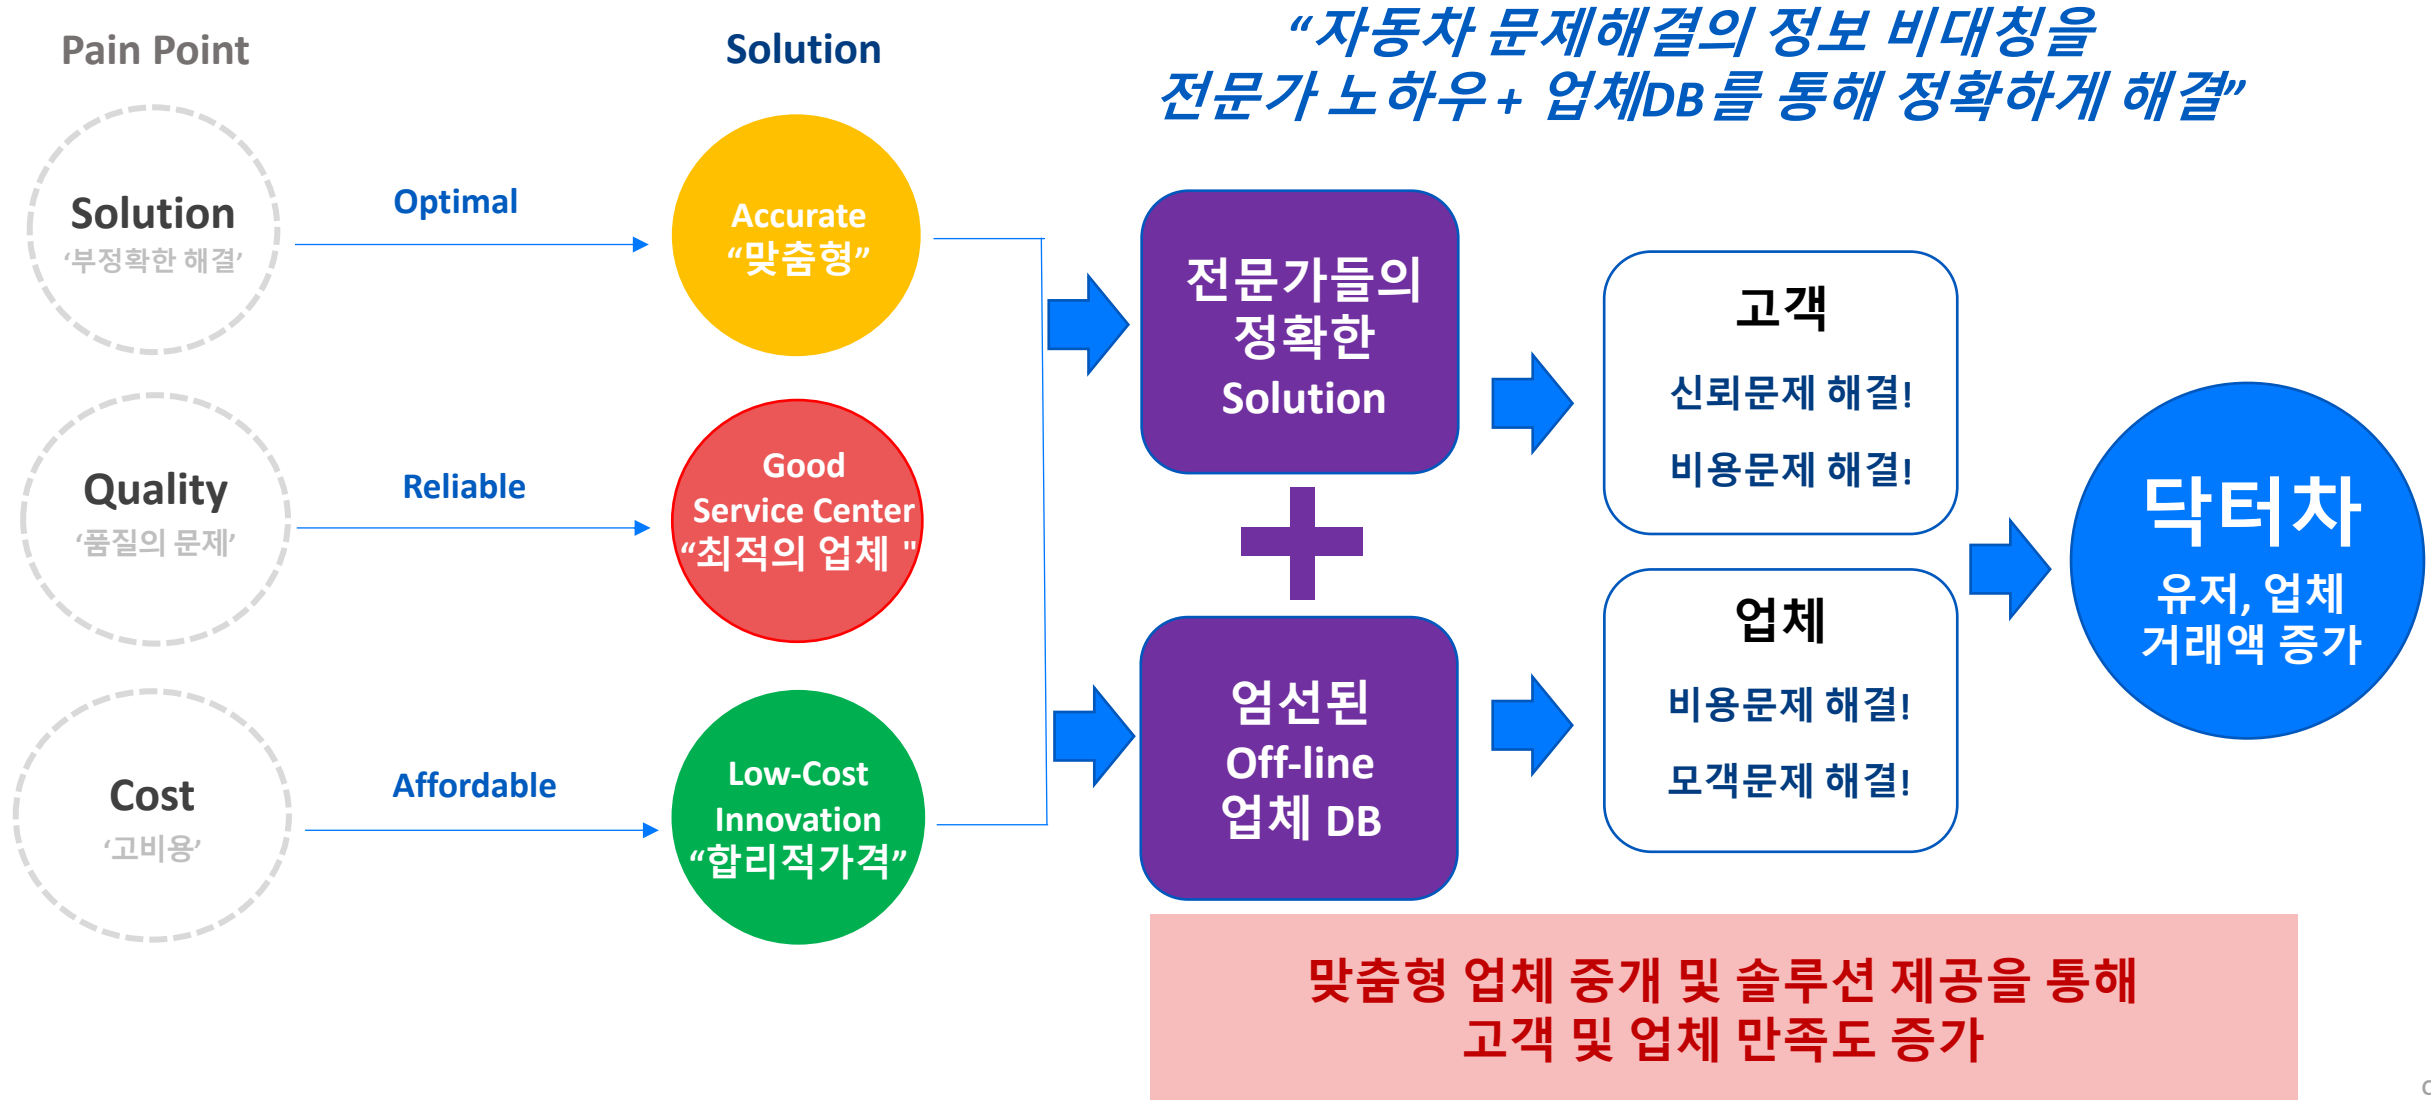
Pain Point

Solution

"자동차 문제해결의 정보 비대칭을 전문가 노하우+ 업체DB를 통해 정확하게 해결"

Solution
'부정확한 해결'

Optimal

Accurate
"맞춤형"

Quality
'품질의 문제'

Reliable

Good
Service Center
"최적의 업체 "

Cost
'고비용'

Affordable

Low-Cost
Innovation
"합리적가격"

전문가들의 정확한 Solution

엄선된 Off-line 업체 DB

고객

신뢰문제 해결!

비용문제 해결!

업체

비용문제 해결!

모객문제 해결!

닥터차
유저, 업체 거래액 증가

맞춤형 업체 중개 및 솔루션 제공을 통해
고객 및 업체 만족도 증가